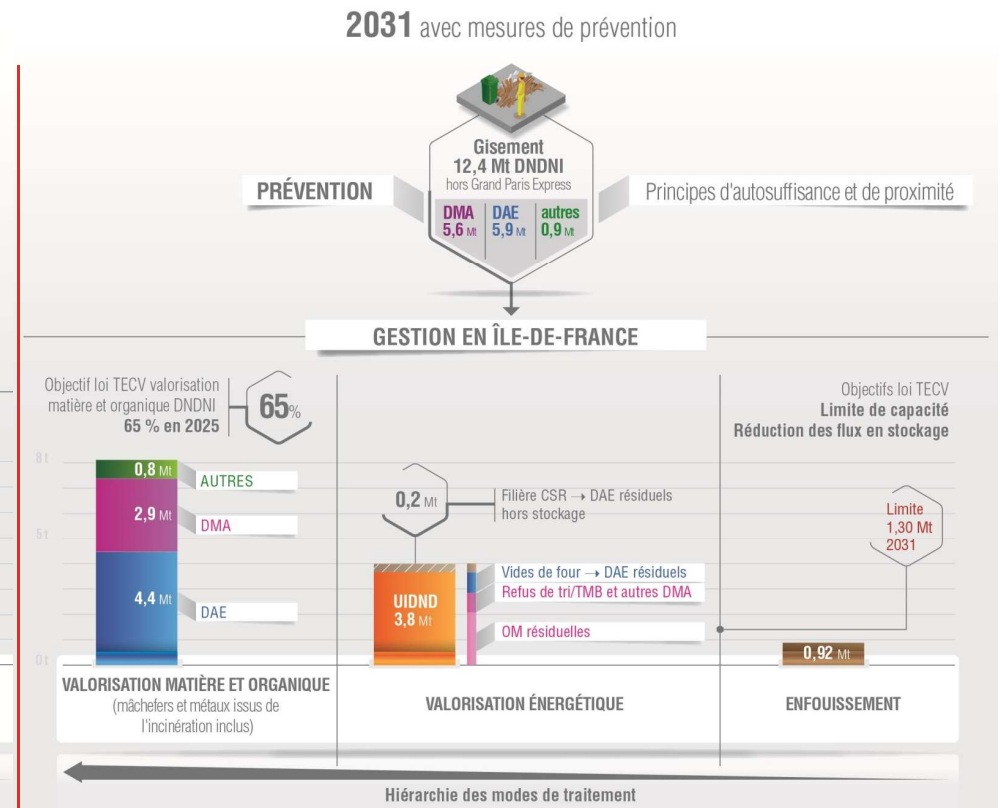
**2031** avec mesures de prévention

Gisement
12,4 Mt DNDNI
hors Grand Paris Express

PRÉVENTION

Principes d'autosuffisance et de proximité

| DMA | DAE | autres |
|---|---|---|
| 5,6 Mt | 5,9 Mt | 0,9 Mt |

GESTION EN ÎLE-DE-FRANCE

Objectif loi TECV valorisation matière et organique DNDNI
65 % en 2025

65%

8 t
5 t
0 t

0,8 Mt AUTRES
2,9 Mt DMA
4,4 Mt DAE

0,2 Mt
Filière CSR → DAE résiduels hors stockage

UIDND
3,8 Mt

Vides de four → DAE résiduels
Refus de tri/TMB et autres DMA
OM résiduelles

Objectifs loi TECV
Limite de capacité
Réduction des flux en stockage

Limite
1,30 Mt
2031

0,92 Mt

VALORISATION MATIÈRE ET ORGANIQUE
(mâchefers et métaux issus de l'incinération inclus)

VALORISATION ÉNERGÉTIQUE

ENFOUISSEMENT

Hiérarchie des modes de traitement